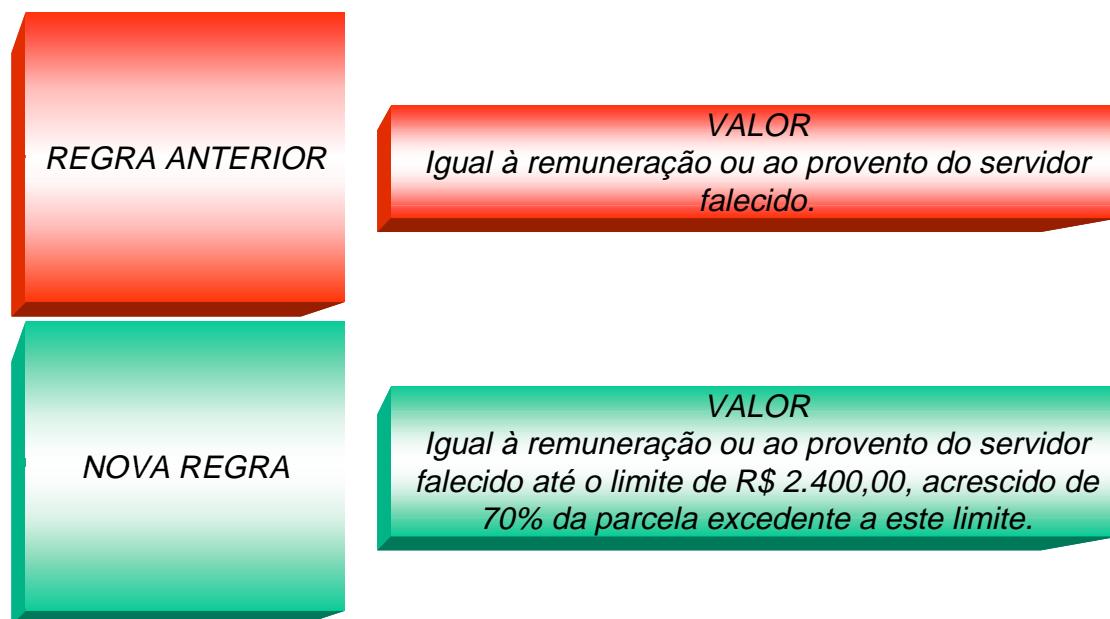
REGRA ANTERIOR

VALOR
Igual à remuneração ou ao provento do servidor falecido.

NOVA REGRA

VALOR
Igual à remuneração ou ao provento do servidor falecido até o limite de R$ 2.400,00, acrescido de 70% da parcela excedente a este limite.